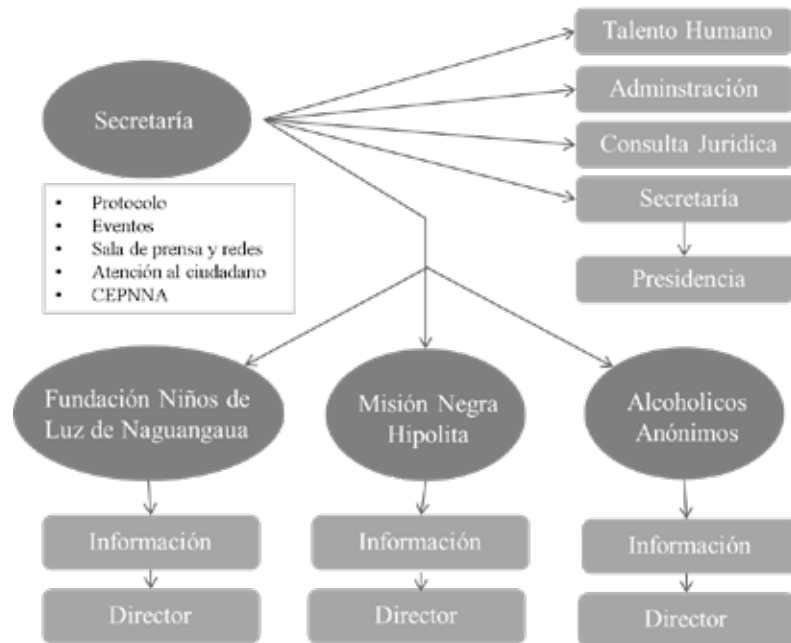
Secretaría

- Protocolo
- Eventos
- Sala de prensa y redes
- Atención al ciudadano
- CEPNNA

Talento Humano

Adminstración

Consulta Juridica

Secretaría

Presidencia

Fundación Niños de Luz de Naguangaua

Información

Director

Misión Negra Hipolita

Información

Director

Alcoholicos Anónimos

Información

Director